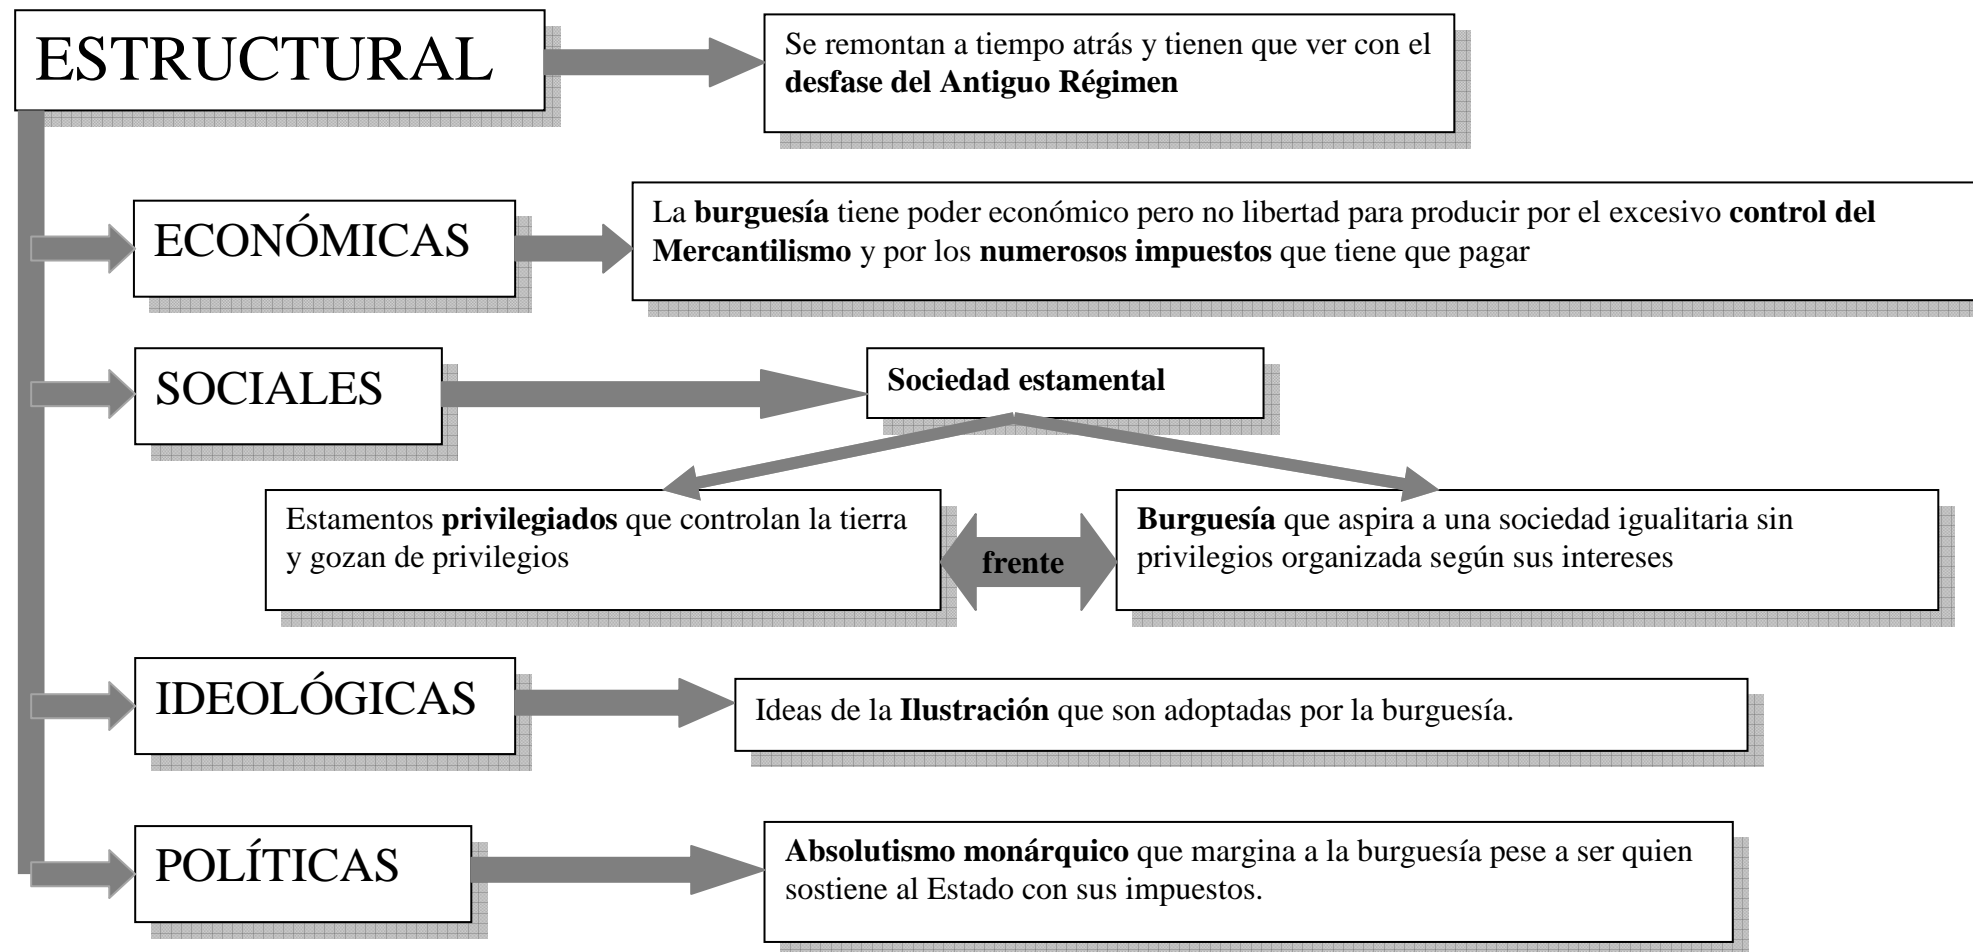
ESTRUCTURAL

Se remontan a tiempo atrás y tienen que ver con el desfase del Antiguo Régimen

ECONÓMICAS

La burguesía tiene poder económico pero no libertad para producir por el excesivo control del Mercantilismo y por los numerosos impuestos que tiene que pagar

SOCIALES

Sociedad estamental

Estamentos privilegiados que controlan la tierra y gozan de privilegios

frente

Burguesía que aspira a una sociedad igualitaria sin privilegios organizada según sus intereses

IDEOLÓGICAS

Ideas de la Ilustración que son adoptadas por la burguesía.

POLÍTICAS

Absolutismo monárquico que margina a la burguesía pese a ser quien sostiene al Estado con sus impuestos.